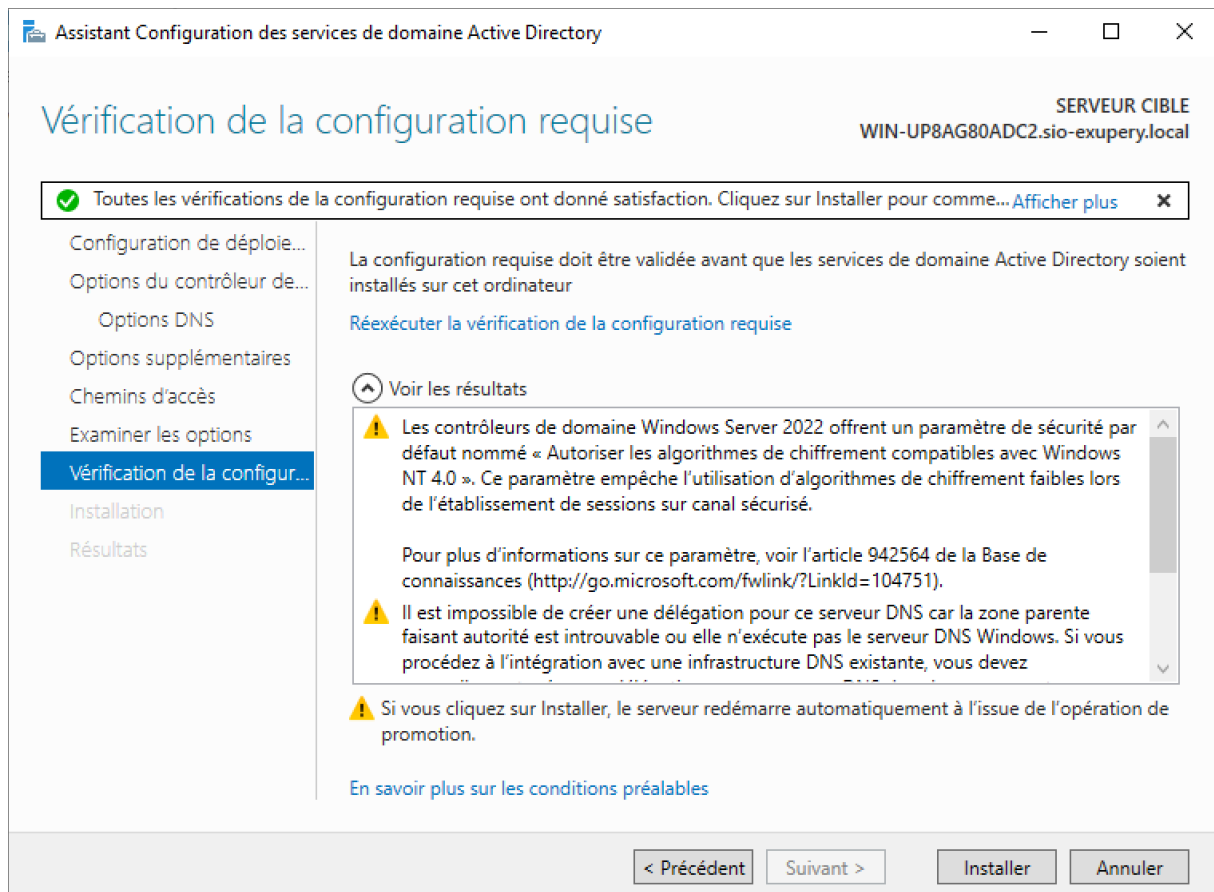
Assistant Configuration des services de domaine Active Directory

Vérification de la configuration requise

SERVEUR CIBLE
WIN-UP8AG80ADC2.sio-exupery.local

Toutes les vérifications de la configuration requise ont donné satisfaction. Cliquez sur Installer pour comme... Afficher plus

Configuration de déploie...
Options du contrôleur de...
Options DNS
Options supplémentaires
Chemins d'accès
Examiner les options
Vérification de la configur...
Installation
Résultats

La configuration requise doit être validée avant que les services de domaine Active Directory soient installés sur cet ordinateur

Réexécuter la vérification de la configuration requise

Voir les résultats

Les contrôleurs de domaine Windows Server 2022 offrent un paramètre de sécurité par défaut nommé « Autoriser les algorithmes de chiffrement compatibles avec Windows NT 4.0 ». Ce paramètre empêche l'utilisation d'algorithmes de chiffrement faibles lors de l'établissement de sessions sur canal sécurisé.

Pour plus d'informations sur ce paramètre, voir l'article 942564 de la Base de connaissances (http://go.microsoft.com/fwlink/?LinkId=104751).

Il est impossible de créer une délégation pour ce serveur DNS car la zone parente faisant autorité est introuvable ou elle n'exécute pas le serveur DNS Windows. Si vous procédez à l'intégration avec une infrastructure DNS existante, vous devez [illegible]

Si vous cliquez sur Installer, le serveur redémarre automatiquement à l'issue de l'opération de promotion.

En savoir plus sur les conditions préalables

< Précédent
Suivant >
Installer
Annuler